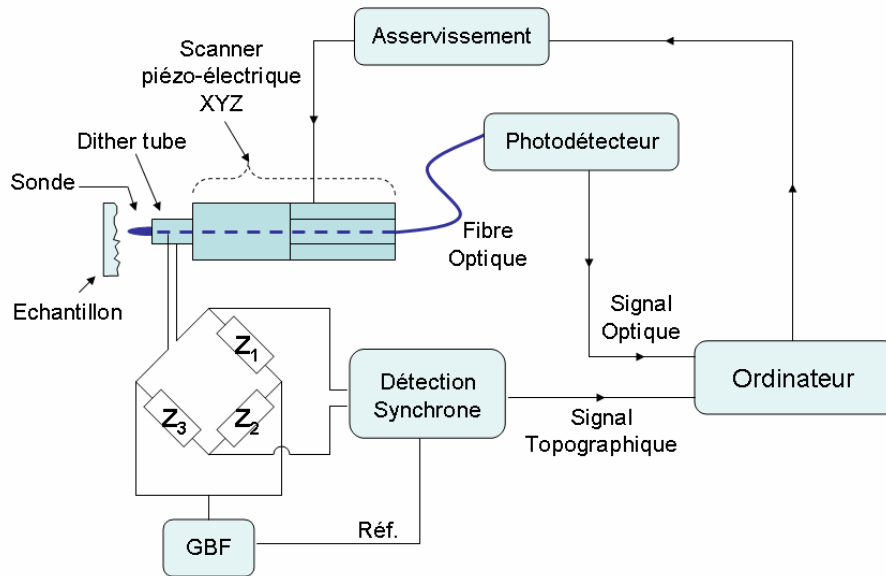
Asservissement

Scanner piézo-électrique XYZ

Dither tube

Sonde

Photodétecteur

Fibre Optique

Echantillon

Signal Optique

$Z_1$

$Z_3$

$Z_2$

Détection Synchrone

Ordinateur

Signal Topographique

GBF

Réf.